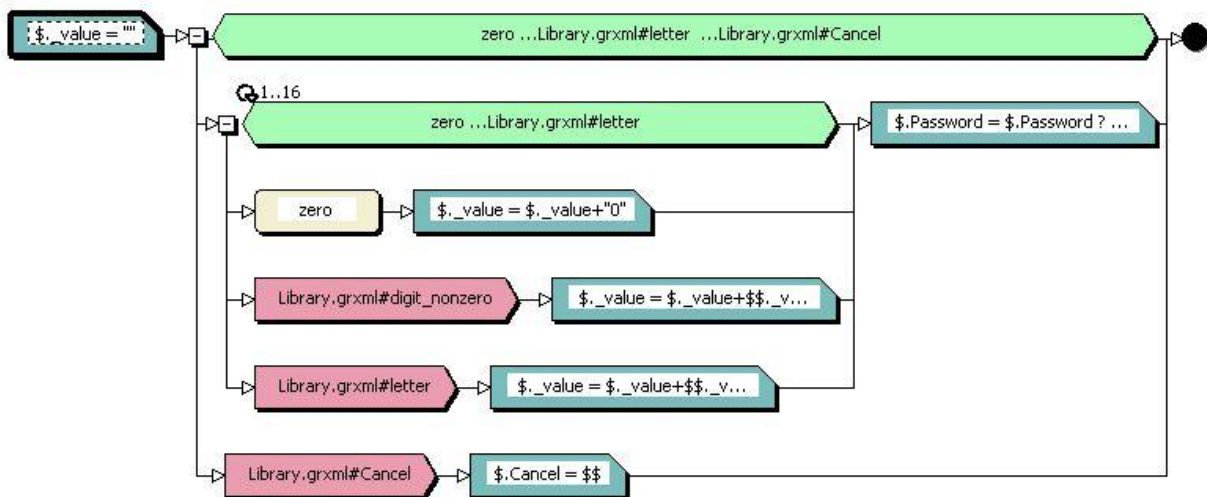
$._value = ""

zero ...Library.grxml#letter ...Library.grxml#Cancel

1..16

zero ...Library.grxml#letter

$.Password = $.Password ? ...

zero

$._value = $._value+"0"

Library.grxml#digit_nonzero

$._value = $._value+$$._v...

Library.grxml#letter

$._value = $._value+$$._v...

Library.grxml#Cancel

$.Cancel = $$